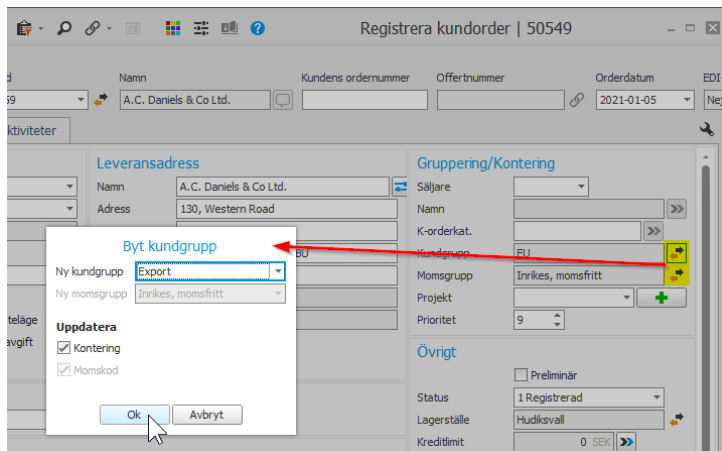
Registrera kundorder | 50549

d
59
Namn
A.C. Daniels & Co Ltd.
Kundens ordernummer
Offertnummer
Orderdatum
2021-01-05
EDI
Nej

ktiviteter

Leveransadress
Namn
A.C. Daniels & Co Ltd.
Adress
130, Western Road
BU

teläge
avgift

Byt kundgrupp
Ny kundgrupp
Export
Ny momsgrupp
Inrikes, momsfritt
Uppdatera
Kontering
Momskod
Ok
Avbryt

Gruppering/Kontering
Säljare
Namn
K-orderkat.
Kundgrupp
EU
Momsgrupp
Inrikes, momsfritt
Projekt
Prioritet
9

Övrigt
Preliminär
Status
1 Registrerad
Lagerställe
Hudiksvall
Kreditlimit
0 SEK